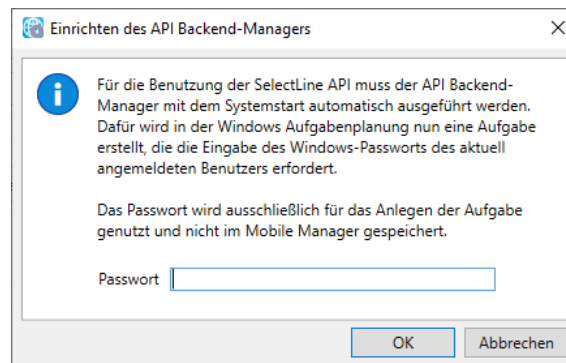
Einrichten des API Backend-Managers

Für die Benutzung der SelectLine API muss der API Backend-Manager mit dem Systemstart automatisch ausgeführt werden. Dafür wird in der Windows Aufgabenplanung nun eine Aufgabe erstellt, die die Eingabe des Windows-Passworts des aktuell angemeldeten Benutzers erfordert.

Das Passwort wird ausschließlich für das Anlegen der Aufgabe genutzt und nicht im Mobile Manager gespeichert.

Passwort

OK

Abbrechen